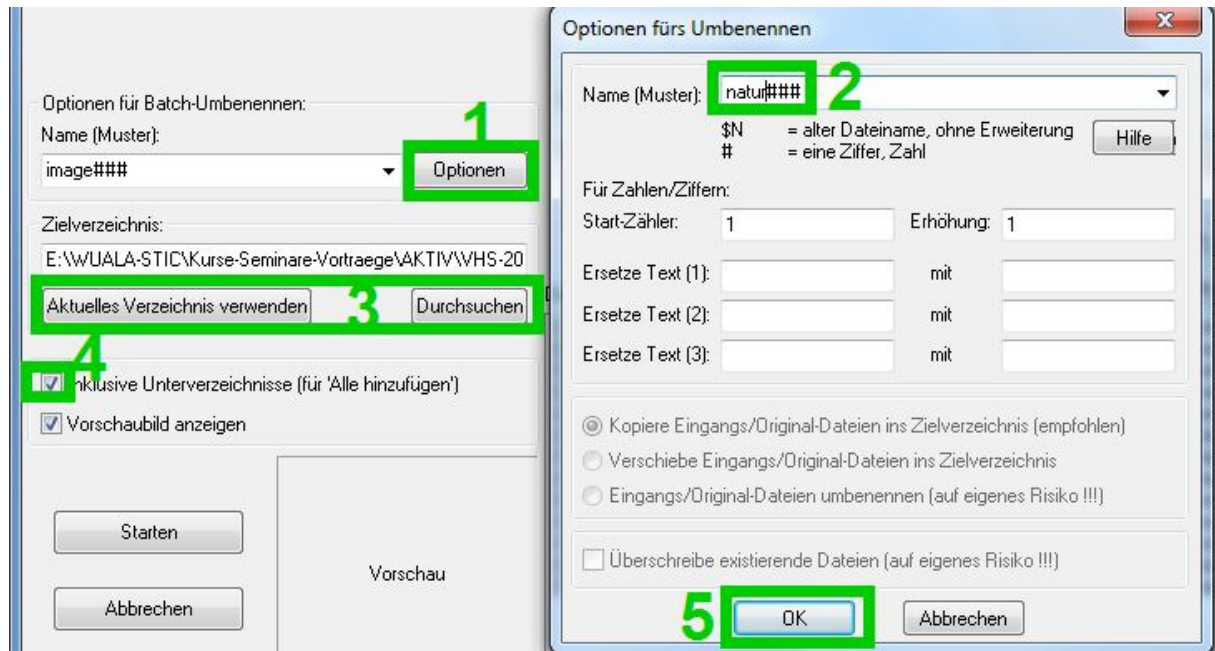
Optionen für Batch-Umbenennen:
Name (Muster):
image###
1
Optionen
Zielverzeichnis:
E:\WUALA-STIC\Kurse-Seminare-Vortraege\AKTIV\VHS-20
Aktuelles Verzeichnis verwenden
3
Durchsuchen
4
Inklusive Unterverzeichnisse (für 'Alle hinzufügen')
Vorschaubild anzeigen
Starten
Abbrechen
Vorschau

Optionen fürs Umbenennen
Name (Muster): natur###
2
$N = alter Dateiname, ohne Erweiterung
# = eine Ziffer, Zahl
Hilfe
Für Zahlen/Ziffern:
Start-Zähler: 1
Erhöhung: 1
Ersetze Text (1): mit
Ersetze Text (2): mit
Ersetze Text (3): mit
Kopiere Eingangs/Original-Dateien ins Zielverzeichnis (empfohlen)
Verschiebe Eingangs/Original-Dateien ins Zielverzeichnis
Eingangs/Original-Dateien umbenennen (auf eigenes Risiko !!!)
Überschreibe existierende Dateien (auf eigenes Risiko !!!)
5
OK
Abbrechen